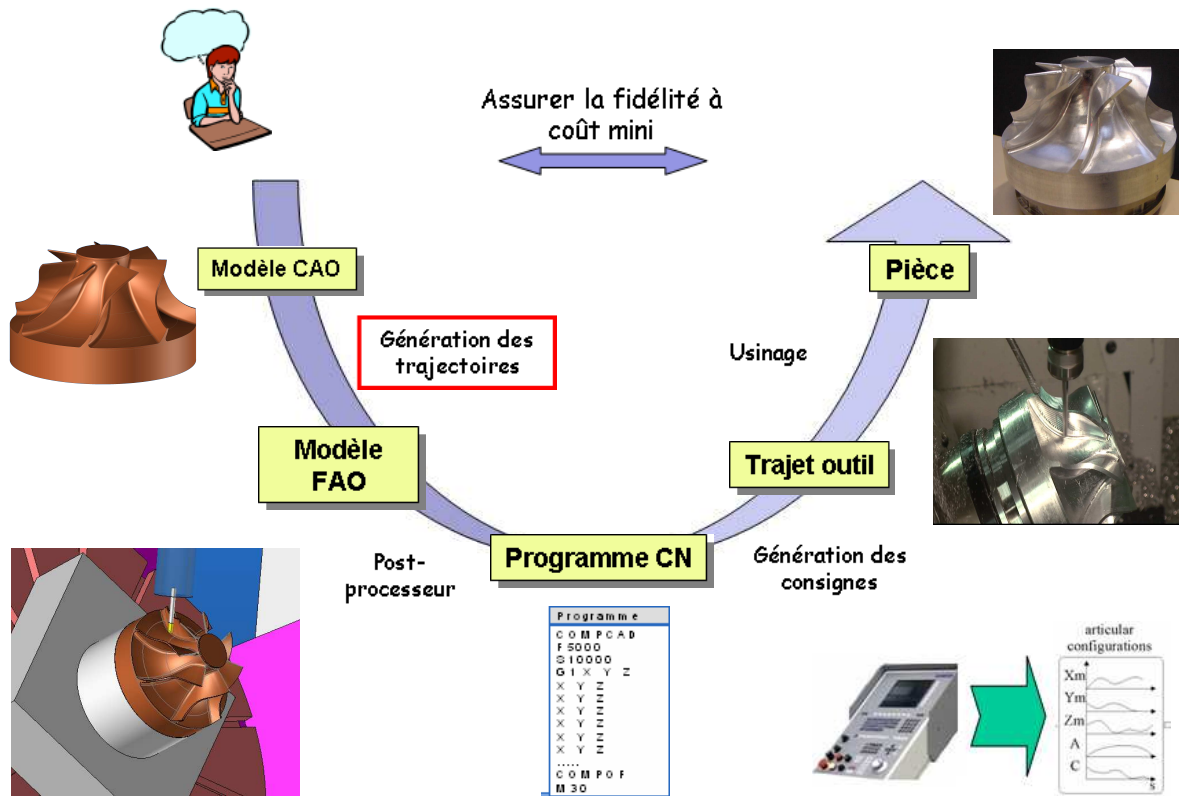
Assurer la fidélité à coût mini

Modèle CAO

Génération des trajectoires

Modèle FAO

Post-processeur

Programme CN

Génération des consignes

Trajet outil

Usinage

Pièce

Programme
COMPCAD
F5000
S10000
G1 X Y Z
X Y Z
X Y Z
X Y Z
X Y Z
X Y Z
X Y Z
.....
COMPOF
M30

articular configurations
Xm
Ym
Zm
A
C
s